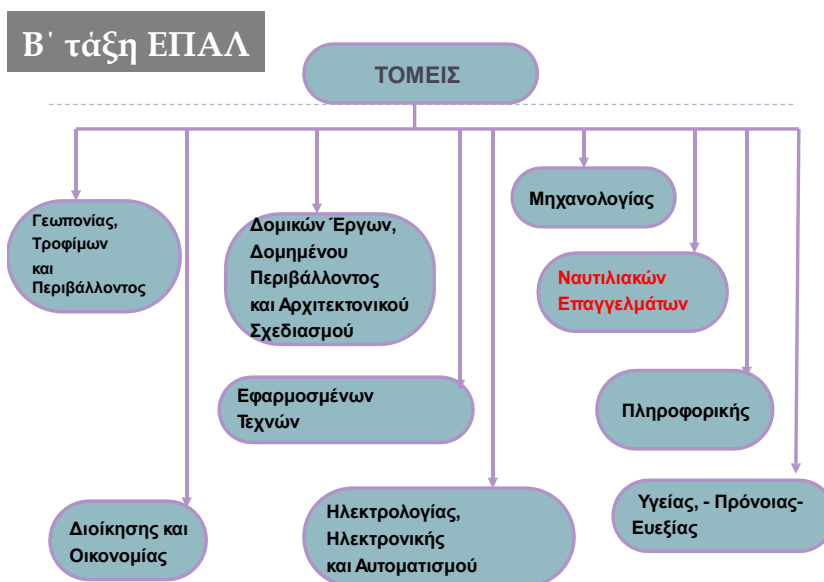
Β΄ τάξη ΕΠΑΛ

ΤΟΜΕΙΣ

Γεωπονίας, Τροφίμων και Περιβάλλοντος

Δομικών Έργων, Δομημένου Περιβάλλοντος και Αρχιτεκτονικού Σχεδιασμού

Μηχανολογίας

Ναυτιλιακών Επαγγελμάτων

Εφαρμοσμένων Τεχνών

Πληροφορικής

Διοίκησης και Οικονομίας

Ηλεκτρολογίας, Ηλεκτρονικής και Αυτοματισμού

Υγείας, - Πρόνοιας-Ευεξίας